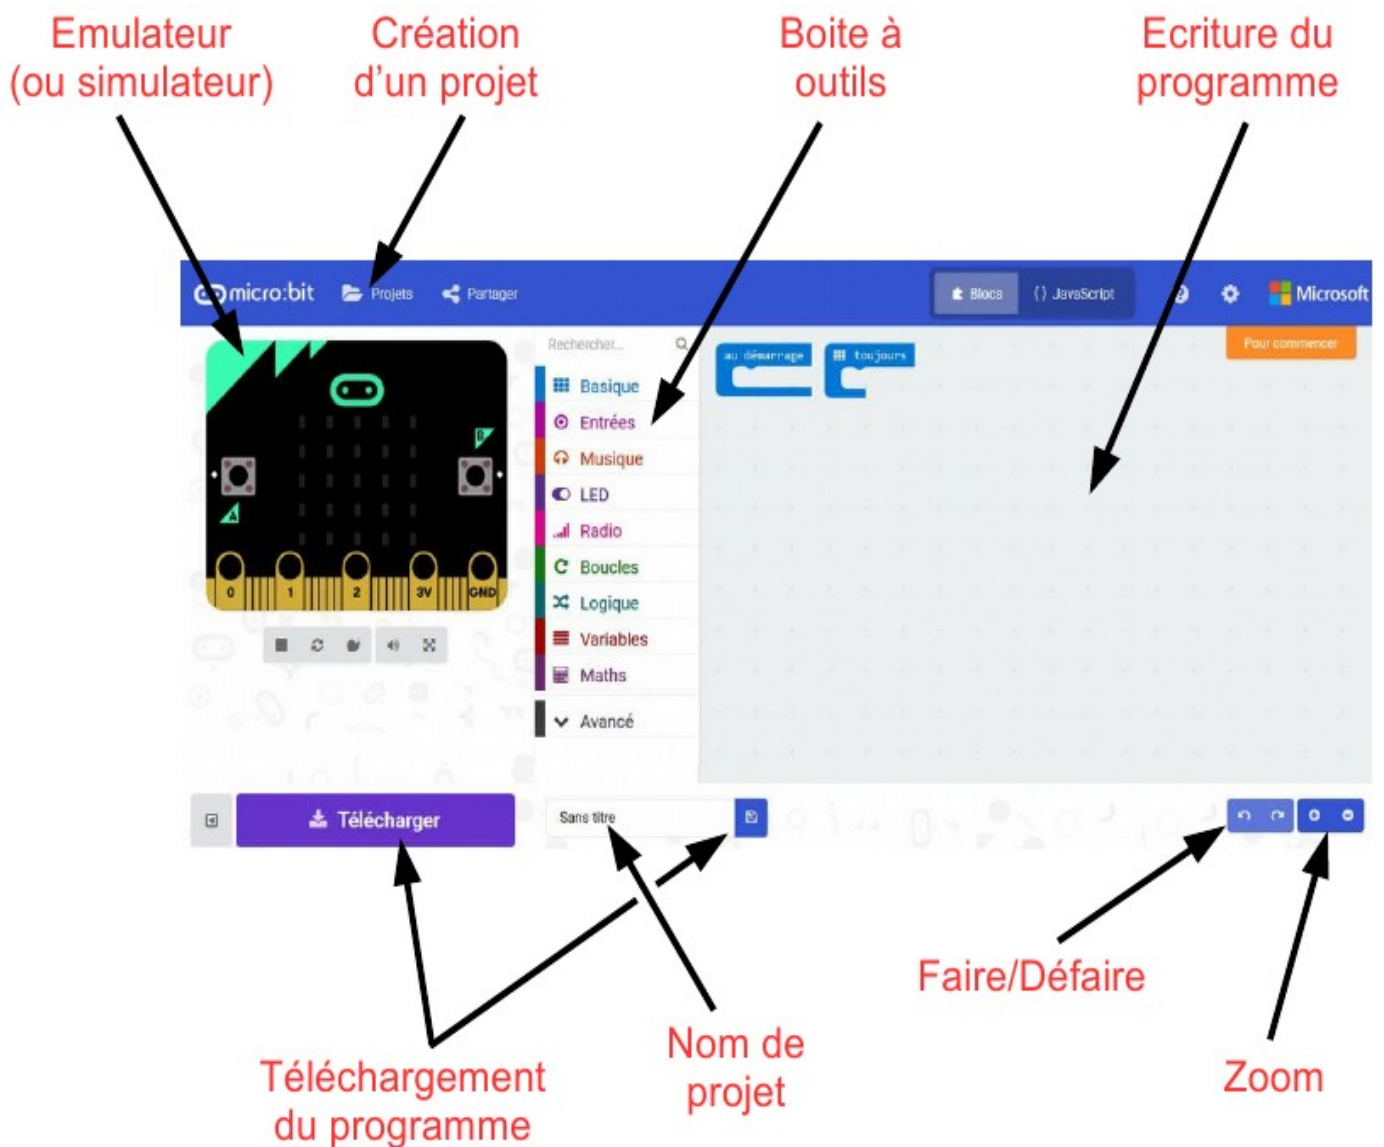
Emulateur (ou simulateur)

Création d'un projet

Boite à outils

Ecriture du programme

micro:bit

Projets

Partager

Blocs

JavaScript

Microsoft

Rechercher...

Basique

Entrées

Musique

LED

Radio

Boucles

Logique

Variables

Maths

Avancé

au démarrage

toujours

Pour commencer

B

A

0

1

2

3V

GND

Télécharger

Sans titre

Faire/Défaire

Zoom

Téléchargement du programme

Nom de projet